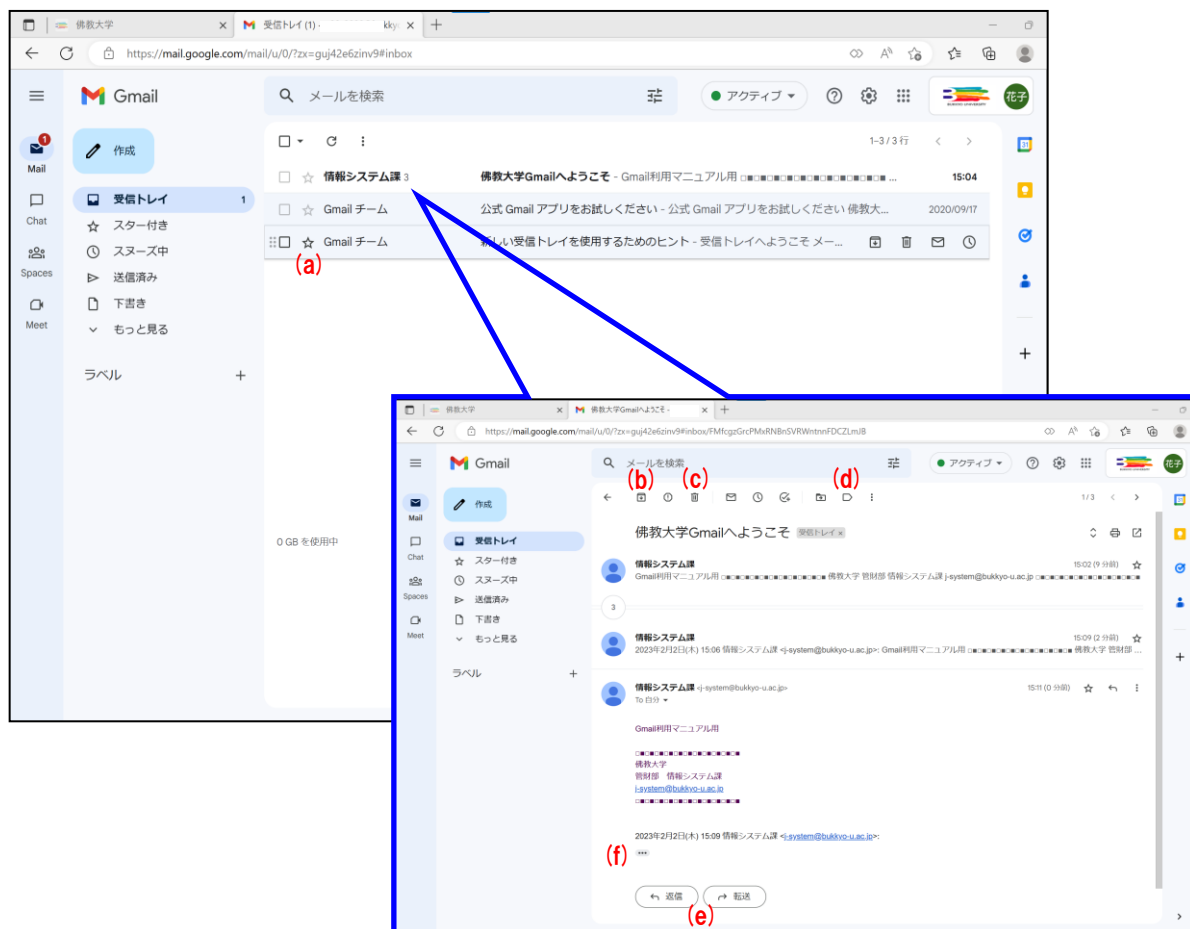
佛教大学
受信トレイ (1) -
https://mail.google.com/mail/u/0/?zx=guj42e6zinv9#inbox

Gmail
メールを検索
アクティブ
花子

Mail
Chat
Spaces
Meet

作成
受信トレイ 1
スター付き
スヌーズ中
送信済み
下書き
もっと見る
ラベル +

1–3 / 3 行

| | | |
|---|---|---|
| 情報システム課 3 | 佛教大学Gmailへようこそ - Gmail利用マニュアル用 □■□■□■□■□■□■□■□■□■□■□■ ... | 15:04 |
| Gmail チーム | 公式 Gmail アプリをお試しください - 公式 Gmail アプリをお試しください 佛教大... | 2020/09/17 |
| Gmail チーム | 新しい受信トレイを使用するためのヒント - 受信トレイへようこそ メー... | |

(a)

0 GB を使用中

佛教大学
佛教大学Gmailへようこそ -
https://mail.google.com/mail/u/0/?zx=guj42e6zinv9#inbox/FMfcgzGrcPMxRNBnSVRWntnnFDCZLmJ8

Gmail
メールを検索
アクティブ
花子

Mail
Chat
Spaces
Meet

作成
受信トレイ
スター付き
スヌーズ中
送信済み
下書き
もっと見る
ラベル +

(b) (c) (d)

1 / 3

佛教大学Gmailへようこそ 受信トレイ ×

情報システム課 15:02 (9 分前)
Gmail利用マニュアル用 □■□■□■□■□■□■□■□■□■□■ 佛教大学 管財部 情報システム課 j-system@bukkyo-u.ac.jp □■□■□■□■□■□■□■□■□■□■

3

情報システム課 15:09 (2 分前)
2023年2月2日(木) 15:06 情報システム課 <j-system@bukkyo-u.ac.jp>: Gmail利用マニュアル用 □■□■□■□■□■□■□■□■□■□■ 佛教大学 管財部 ...

情報システム課 <j-system@bukkyo-u.ac.jp> 15:11 (0 分前)
To 自分

Gmail利用マニュアル用

□■□■□■□■□■□■□■□■□■
佛教大学
管財部 情報システム課
j-system@bukkyo-u.ac.jp
□■□■□■□■□■□■□■□■□■

2023年2月2日(木) 15:09 情報システム課 <j-system@bukkyo-u.ac.jp>:
(f) •••

返信 転送
(e)